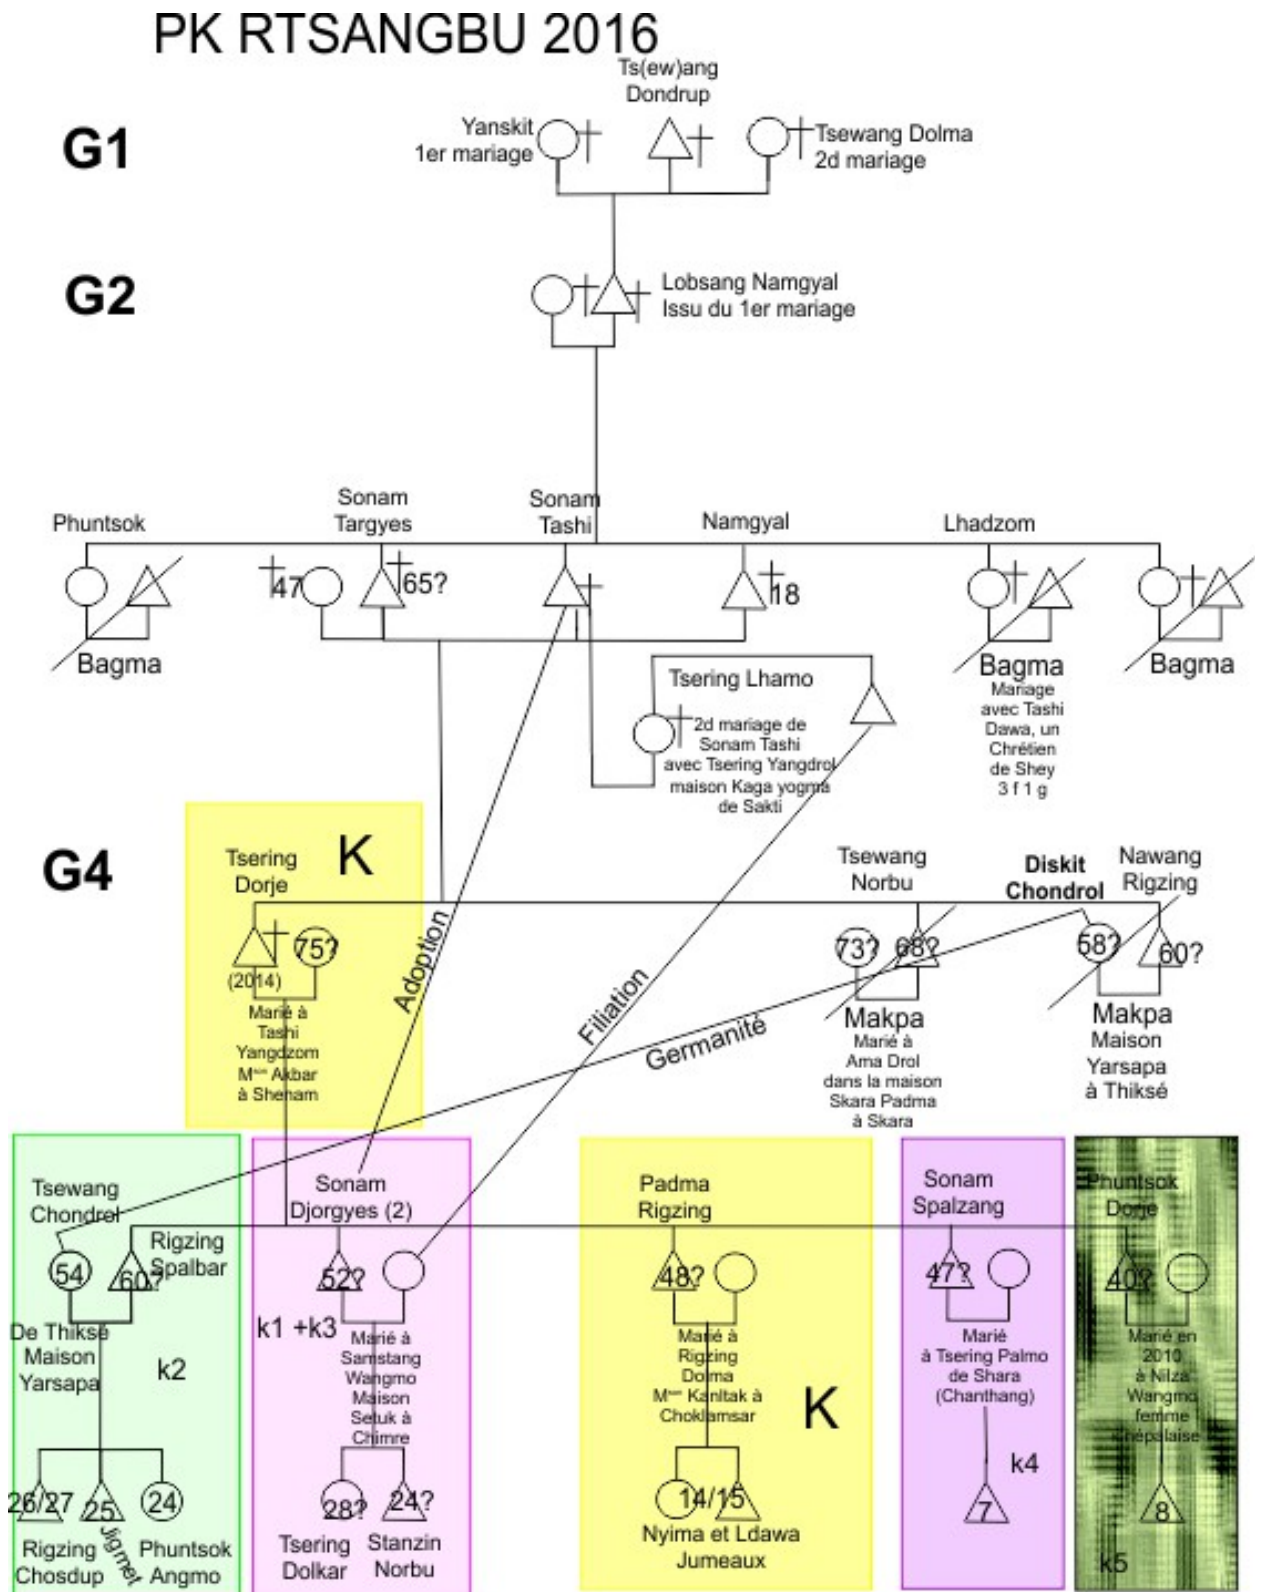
PK RTSANGBU 2016

G1

Ts(ew)ang Dondrup

Yanskit 1er mariage

Tsewang Dolma 2d mariage

G2

Lobsang Namgyal Issu du 1er mariage

Phuntsok

Sonam Targyes

Sonam Tashi

Namgyal

Lhadzom

47

65?

18

Bagma

Tsering Lhamo

2d mariage de Sonam Tashi avec Tsering Yangdrol maison Kaga yogma de Sakti

Bagma
Mariage avec Tashi Dawa, un Chrétien de Shey 3 f 1 g

Bagma

G4

Tsering Dorje

K

75?

(2014)

Marié à Tashi Yangdzom M$^{son}$ Akbar à Shenam

Adoption

Filiation

Germanité

Tsewang Norbu

73?

68?

Makpa
Marié à Ama Drol dans la maison Skara Padma à Skara

Diskit Chondrol

Nawang Rigzing

58?

60?

Makpa
Maison Yarsapa à Thiksé

Tsewang Chondrol

Rigzing Spalbar

54

60?

De Thiksé Maison Yarsapa

k2

26/27

25

24

Rigzing Chosdup

Jigmet

Phuntsok Angmo

Sonam Djorgyes (2)

52?

k1 +k3

Marié à Samstang Wangmo Maison Setuk à Chimre

28?

24?

Tsering Dolkar

Stanzin Norbu

Padma Rigzing

48?

Marié à Rigzing Dolma M$^{son}$ Kanltak à Choklamsar

K

14/15

Nyima et Ldawa Jumeaux

Sonam Spalzang

47?

Marié à Tsering Palmo de Shara (Chanthang)

k4

7

Phuntsok Dorje

40?

Marié en 2010 à Nilza Wangmo femme népalaise

8

k5